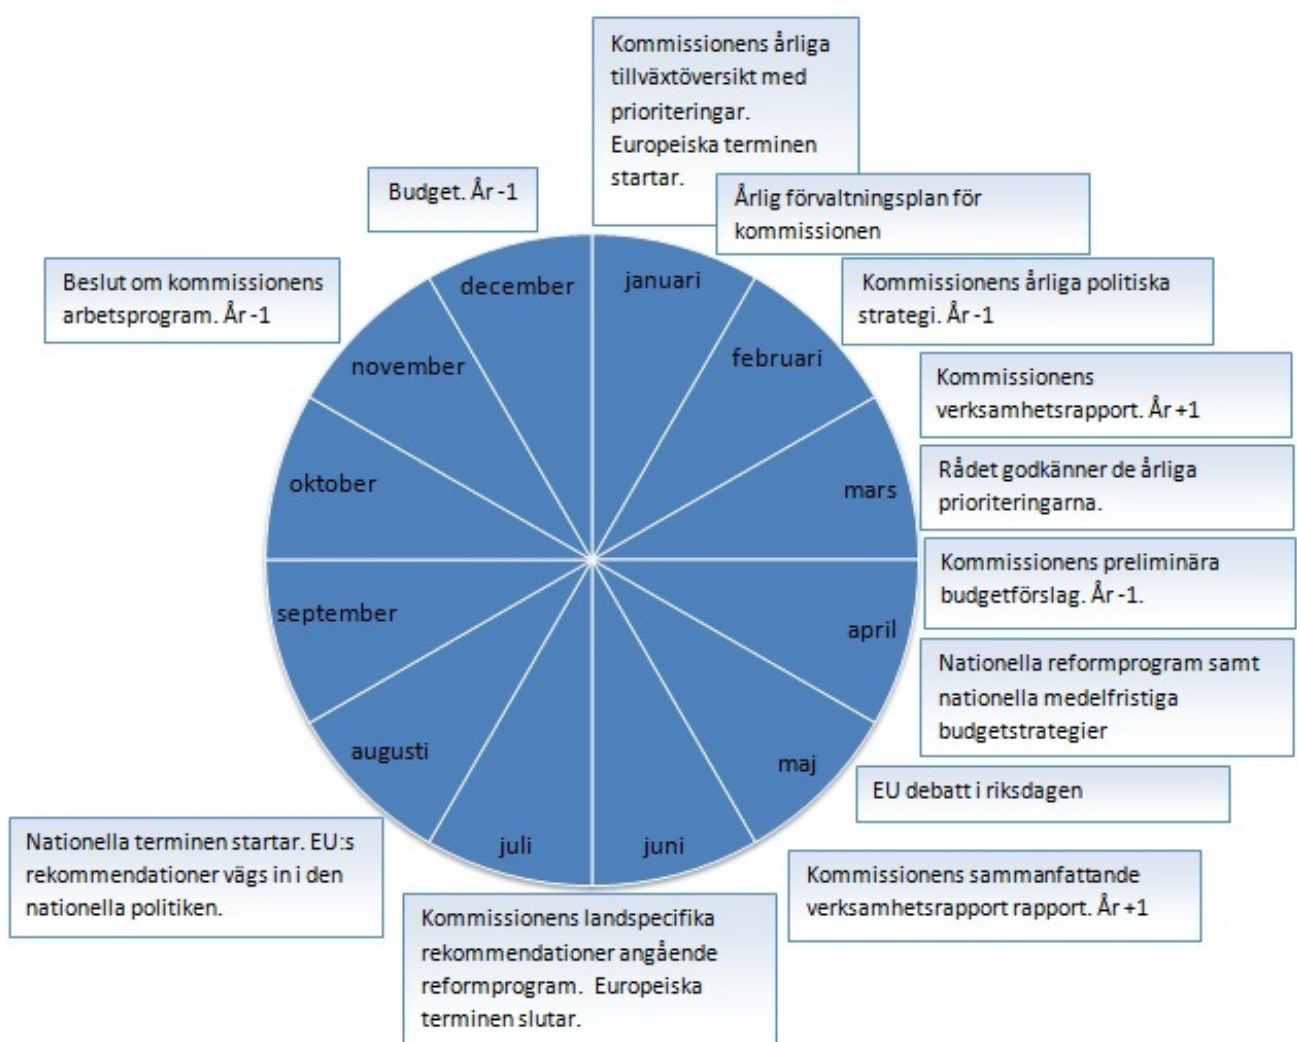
Kommissionens årliga tillväxtöversikt med prioriteringar. Europeiska terminen startar.

Budget. År -1

Årlig förvaltningsplan för kommissionen

Beslut om kommissionens arbetsprogram. År -1

Kommissionens årliga politiska strategi. År -1

Kommissionens verksamhetsrapport. År +1

Rådet godkänner de årliga prioriteringarna.

Kommissionens preliminära budgetförslag. År -1.

Nationella reformprogram samt nationella medelfristiga budgetstrategier

EU debatt i riksdagen

Kommissionens sammanfattande verksamhetsrapport rapport. År +1

Nationella terminen startar. EU:s rekommendationer vägs in i den nationella politiken.

Kommissionens landspecifika rekommendationer angående reformprogram. Europeiska terminen slutar.

januari
februari
mars
april
maj
juni
juli
augusti
september
oktober
november
december